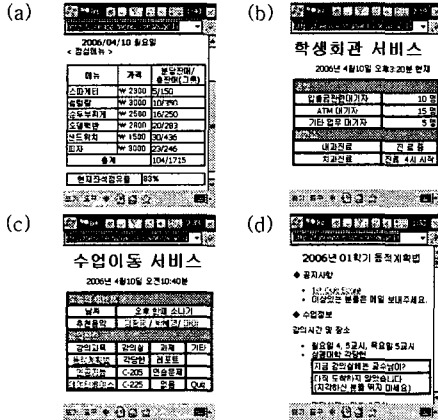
(a)

2006/04/10 월요일
< 점심메뉴 >

| 메뉴 | 가격 | 분당판매/총판매(기록) |
|---|---|---|
| 스파게티 | ₩ 2300 | 5/150 |
| 쇠고기덮밥 | ₩ 3000 | 10/380 |
| 순두부찌개 | ₩ 2500 | 16/250 |
| 오므라이스 | ₩ 2800 | 20/283 |
| 샌드위치 | ₩ 1500 | 30/436 |
| 피자 | ₩ 3000 | 23/246 |
| 총계 | | 104/1715 |
| 현재좌석점유율 | 83% | |

(b)

학생회관 서비스

2006년 4월10일 오후3:20분 현재

| | |
|---|---|
| 입출금업무대기자 | 10 명 |
| ATM 대기자 | 15 명 |
| 기타 업무 대기자 | 5 명 |
| 내과진료 | 진료중 |
| 치과진료 | 진료 4시 시작 |

(c)

수업이동 서비스

2006년 4월10일 오전10:40분

| | |
|---|---|
| 날씨 | 오후 한때 소나기 |
| 추천음악 | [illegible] |

| 강의시간 | 강의실 | 과목 | 기타 |
|---|---|---|---|
| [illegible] | 과학관 | 컴퓨터 | |
| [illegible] | C-205 | 연습문제 | |
| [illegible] | C-225 | 실험 | Quiz |

(d)

2006년 01학기 통계학 계획법

◆ 공지사항
• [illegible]
• 이상있는 분들은 메일 보내주세요.

◆ 수업정보
강의시간 및 장소
• 월요일 4, 5교시, 목요일 5교시
• 실험대학 강당

지금 강의실에로 공주님이?
다시 도와가지 않았습니다
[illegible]